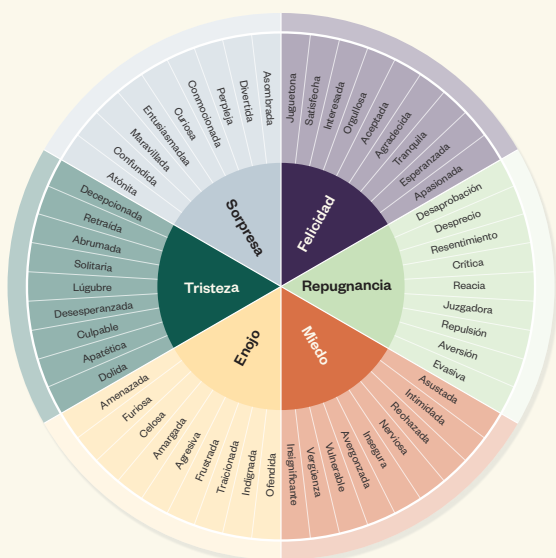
Sorpresa
Asombrada
Divertida
Perpleja
Conmocionada
Curiosa
Entusiasmada
Maravillada
Confundida
Atónita

Felicidad
Juguetona
Satisfecha
Interesada
Orgullosa
Aceptada
Agradecida
Tranquila
Esperanzada
Apasionada

Repugnancia
Desaprobación
Desprecio
Resentimiento
Crítica
Reacia
Juzgadora
Repulsión
Aversión
Evasiva

Miedo
Asustada
Intimidada
Rechazada
Nerviosa
Insegura
Avergonzada
Vulnerable
Vergüenza
Insignificante

Enojo
Ofendida
Indignada
Traicionada
Frustrada
Agresiva
Amargada
Celosa
Furiosa
Amenazada

Tristeza
Decepcionada
Retraída
Abrumada
Solitaria
Lúgubre
Desesperanzada
Culpable
Apatética
Dolida